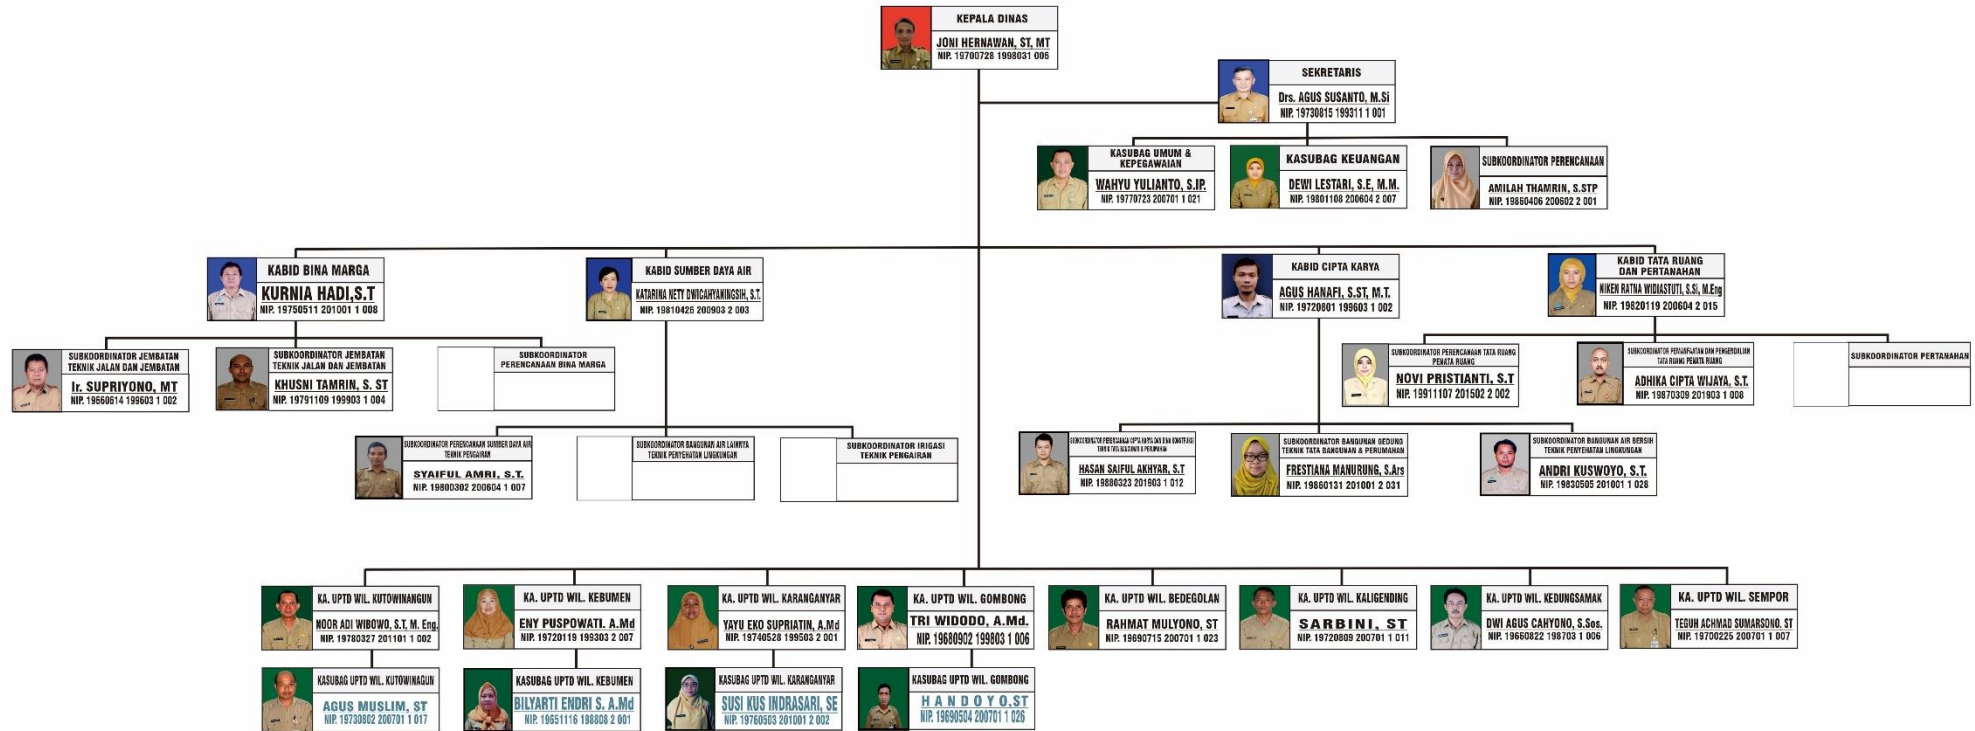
KEPALA DINAS
JONI HERNAWAN, ST, MT
NIP. 19700728 1998031 006

SEKRETARIS
Drs. AGUS SUSANTO, M.Si
NIP. 19730815 199311 1 001

KASUBAG UMUM & KEPEGAWAIAN
WAHYU YULIANTO, S.IP.
NIP. 19770723 200701 1 021

KASUBAG KEUANGAN
DEWI LESTARI, S.E, M.M.
NIP. 19801108 200604 2 007

SUBKOORDINATOR PERENCANAAN
AMILAH THAMRIN, S.STP
NIP. 19860406 200602 2 001

KABID BINA MARGA
KURNIA HADI,S.T
NIP. 19750511 201001 1 008

KABID SUMBER DAYA AIR
KATARINA NETY DWICAHYANINGSIH, S.T.
NIP. 19810426 200903 2 003

KABID CIPTA KARYA
AGUS HANAFI, S.ST, M.T.
NIP. 19720801 199603 1 002

KABID TATA RUANG DAN PERTANAHAN
NIKEN RATNA WIDIASTUTI, S.Si, M.Eng
NIP. 19820119 200604 2 015

SUBKOORDINATOR JEMBATAN TEKNIK JALAN DAN JEMBATAN
Ir. SUPRIYONO, MT
NIP. 19660614 199603 1 002

SUBKOORDINATOR JEMBATAN TEKNIK JALAN DAN JEMBATAN
KHUSNI TAMRIN, S. ST
NIP. 19791109 199903 1 004

SUBKOORDINATOR PERENCANAAN BINA MARGA

SUBKOORDINATOR PERENCANAAN SUMBER DAYA AIR TEKNIK PENGAIRAN
SYAIFUL AMRI, S.T.
NIP. 19800302 200604 1 007

SUBKOORDINATOR BANGUNAN AIR LAINNYA TEKNIK PENYEHATAN LINGKUNGAN

SUBKOORDINATOR IRIGASI TEKNIK PENGAIRAN

SUBKOORDINATOR PERENCANAAN TATA RUANG PENATA RUANG
NOVI PRISTIANTI, S.T
NIP. 19911107 201502 2 002

SUBKOORDINATOR PEMANFAATAN DAN PENGENDALIAN TATA RUANG PENATA RUANG
ADHIKA CIPTA WIJAYA, S.T.
NIP. 19870309 201903 1 008

SUBKOORDINATOR PERTANAHAN

SUBKOORDINATOR PERENCANAAN CIPTA KARYA DAN BINA KONSTRUKSI TEKNIK TATA BANGUNAN & PERUMAHAN
HASAN SAIFUL AKHYAR, S.T
NIP. 19880323 201903 1 012

SUBKOORDINATOR BANGUNAN GEDUNG TEKNIK TATA BANGUNAN & PERUMAHAN
FRESTIANA MANURUNG, S.Ars
NIP. 19860131 201001 2 031

SUBKOORDINATOR BANGUNAN AIR BERSIH TEKNIK PENYEHATAN LINGKUNGAN
ANDRI KUSWOYO, S.T.
NIP. 19830505 201001 1 026

KA. UPTD WIL. KUTOWINANGUN
NOOR ADI WIBOWO, S.T, M. Eng.
NIP. 19780327 201101 1 002

KA. UPTD WIL. KEBUMEN
ENY PUSPOWATI, A.Md
NIP. 19720119 199303 2 007

KA. UPTD WIL. KARANGANYAR
YAYU EKO SUPRIATIN, A.Md
NIP. 19740528 199503 2 001

KA. UPTD WIL. GOMBONG
TRI WIDODO, A.Md.
NIP. 19680902 199803 1 006

KA. UPTD WIL. BEDEGOLAN
RAHMAT MULYONO, ST
NIP. 19690715 200701 1 023

KA. UPTD WIL. KALIGENDING
SARBINI, ST
NIP. 19720809 200701 1 011

KA. UPTD WIL. KEDUNGSAMAK
DWI AGUS CAHYONO, S.Sos.
NIP. 19660822 198703 1 006

KA. UPTD WIL. SEMPOR
TEGUH ACHMAD SUMARSONO, ST
NIP. 19700225 200701 1 007

KASUBAG UPTD WIL. KUTOWINAGUN
AGUS MUSLIM, ST
NIP. 19730802 200701 1 017

KASUBAG UPTD WIL. KEBUMEN
BILYARTI ENDRI S. A.Md
NIP. 19651116 198808 2 001

KASUBAG UPTD WIL. KARANGANYAR
SUSI KUS INDRASARI, SE
NIP. 19760503 201001 2 002

KASUBAG UPTD WIL. GOMBONG
H A N D O Y O, ST
NIP. 19690504 200701 1 026